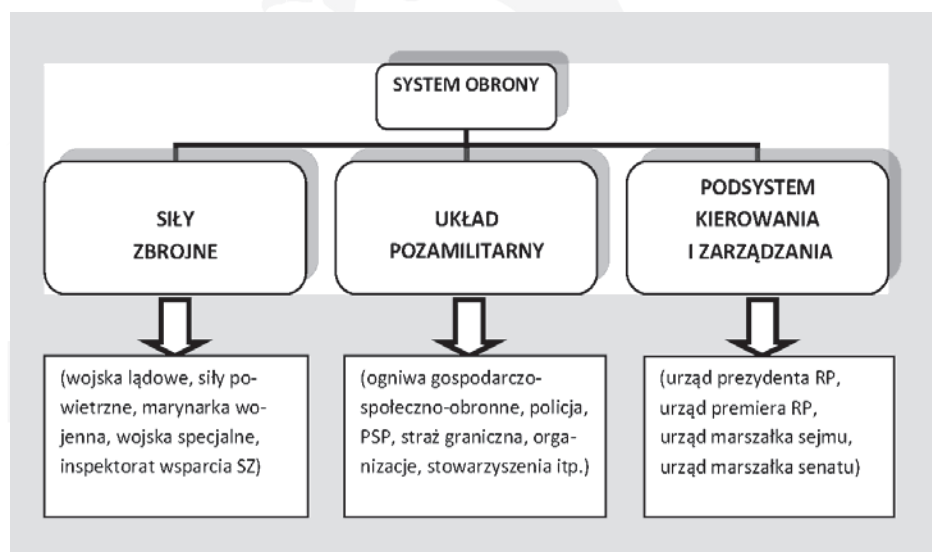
SYSTEM OBRONY

SIŁY ZBROJNE

UKŁAD POZAMILITARNY

PODSYSTEM KIEROWANIA I ZARZĄDZANIA

(wojska lądowe, siły powietrzne, marynarka wojenna, wojska specjalne, inspektorat wsparcia SZ)

(ogniwa gospodarczo-społeczno-obronne, policja, PSP, straż graniczna, organizacje, stowarzyszenia itp.)

(urząd prezydenta RP, urząd premiera RP, urząd marszałka sejmu, urząd marszałka senatu)